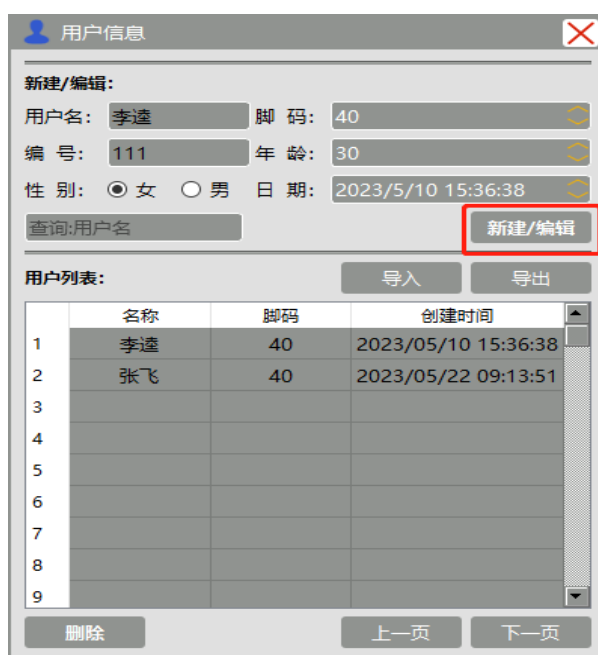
用户信息

新建/编辑:

用户名: 李逵 脚 码: 40

编 号: 111 年 龄: 30

性 别: 女 男 日 期: 2023/5/10 15:36:38

查询:用户名

新建/编辑

用户列表:

导入 导出

| | 名称 | 脚码 | 创建时间 |
|---|---|---|---|
| 1 | 李逵 | 40 | 2023/05/10 15:36:38 |
| 2 | 张飞 | 40 | 2023/05/22 09:13:51 |
| 3 | | | |
| 4 | | | |
| 5 | | | |
| 6 | | | |
| 7 | | | |
| 8 | | | |
| 9 | | | |

删除 上一页 下一页